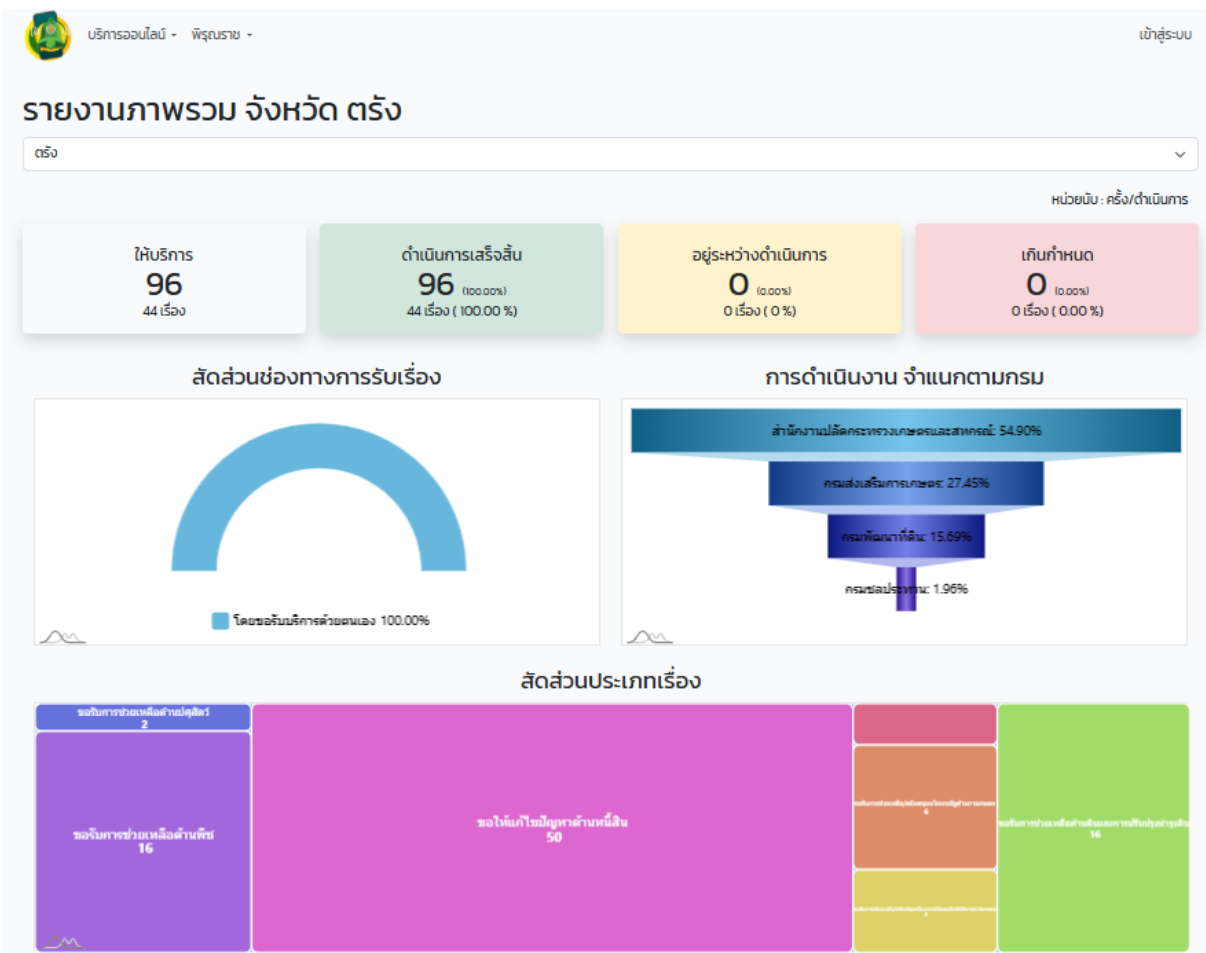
บริการออนไลน์ - พิรุณราช -

เข้าสู่ระบบ

รายงานภาพรวม จังหวัด ตรัง

ตรัง

หน่วยนับ : ครั้ง/ดำเนินการ

ให้บริการ
96
44 เรื่อง

ดำเนินการเสร็จสิ้น
96 (100.00%)
44 เรื่อง ( 100.00 %)

อยู่ระหว่างดำเนินการ
0 (0.00%)
0 เรื่อง ( 0 %)

เกินกำหนด
0 (0.00%)
0 เรื่อง ( 0.00 %)

สัดส่วนช่องทางการรับเรื่อง

โดยขอรับบริการด้วยตนเอง 100.00%

การดำเนินงาน จำแนกตามกรม

สำนักงานปลัดกระทรวงเกษตรและสหกรณ์: 54.90%
กรมส่งเสริมการเกษตร: 27.45%
กรมพัฒนาที่ดิน: 15.69%
กรมชลประทาน: 1.96%

สัดส่วนประเภทเรื่อง

ขอรับการช่วยเหลือด้านปศุสัตว์
2

ขอรับการช่วยเหลือด้านพืช
16

ขอให้แก้ไขปัญหาด้านหนี้สิน
50

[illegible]
6

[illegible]

ขอรับการช่วยเหลือด้านดินและการปรับปรุงบำรุงดิน
16